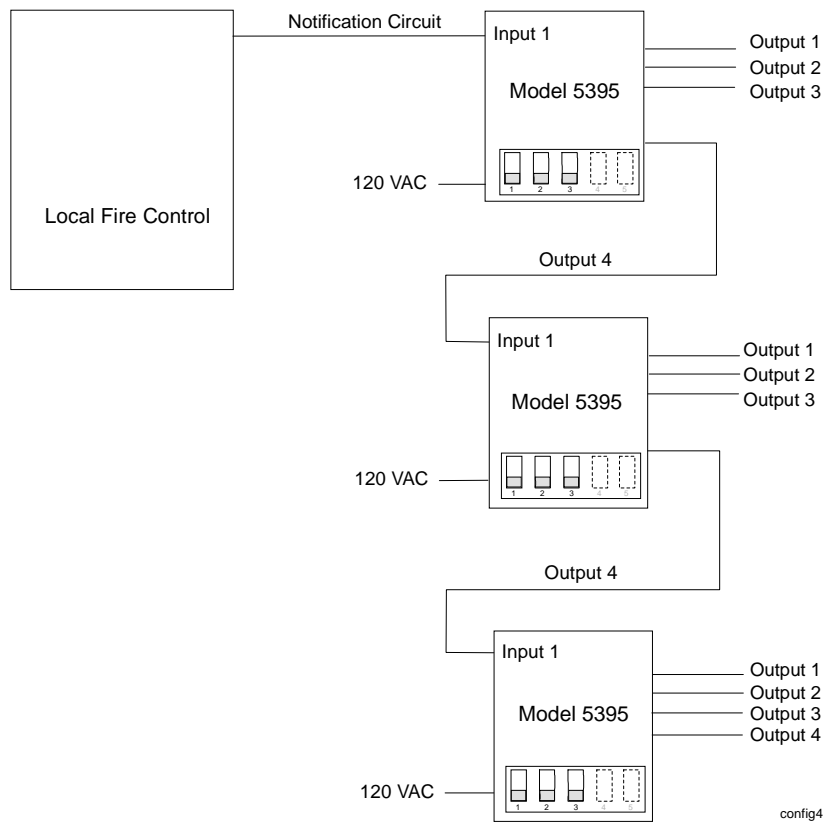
Local Fire Control

Notification Circuit

Input 1

Model 5395

1 2 3 4 5

120 VAC

Output 1
Output 2
Output 3

Output 4

Input 1

Model 5395

1 2 3 4 5

120 VAC

Output 1
Output 2
Output 3

Output 4

Input 1

Model 5395

1 2 3 4 5

120 VAC

Output 1
Output 2
Output 3
Output 4

config4